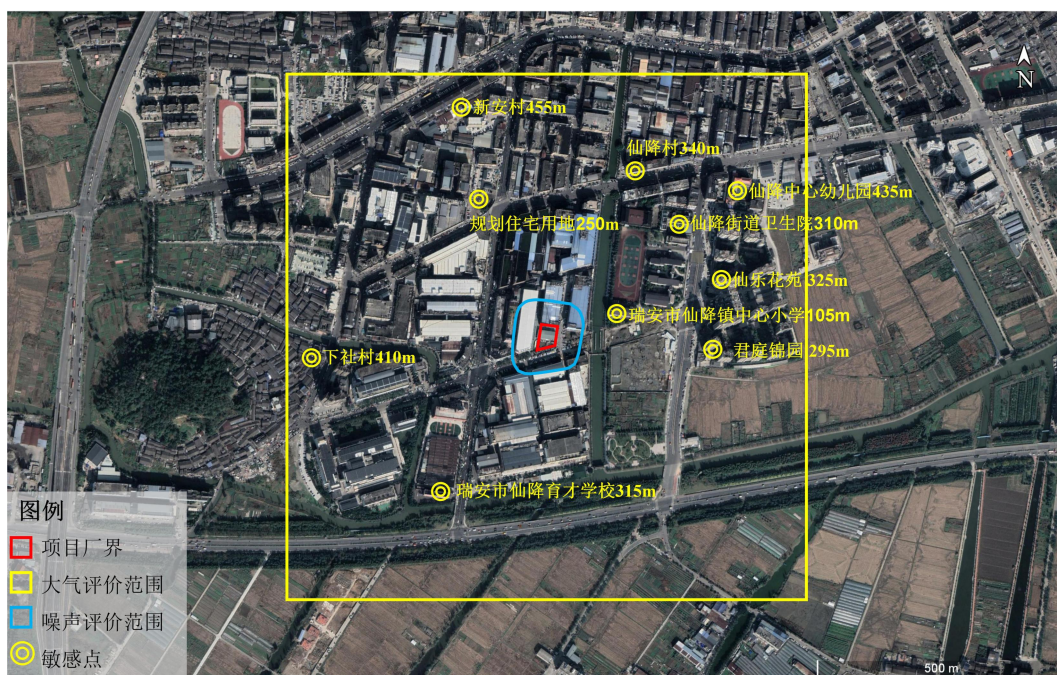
N

新安村455m

仙降村340m

仙降中心幼儿园435m

规划住宅用地250m

仙降街道卫生院310m

仙乐花苑 325m

瑞安市仙降镇中心小学105m

下社村410m

君庭锦园 295m

瑞安市仙降育才学校315m

图例

项目厂界

大气评价范围

噪声评价范围

敏感点

500 m